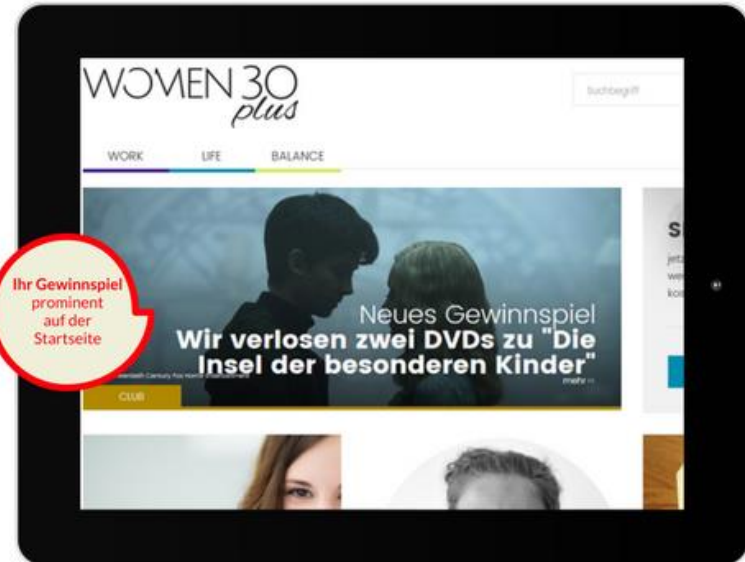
WOMEN 30 plus

Suchbegriff

WORK LIFE BALANCE

Ihr Gewinnspiel prominent auf der Startseite

Neues Gewinnspiel

Wir verlosen zwei DVDs zu "Die Insel der besonderen Kinder"

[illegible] Twentieth Century Fox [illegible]

mehr

CLUB

S

jetz

we

ko